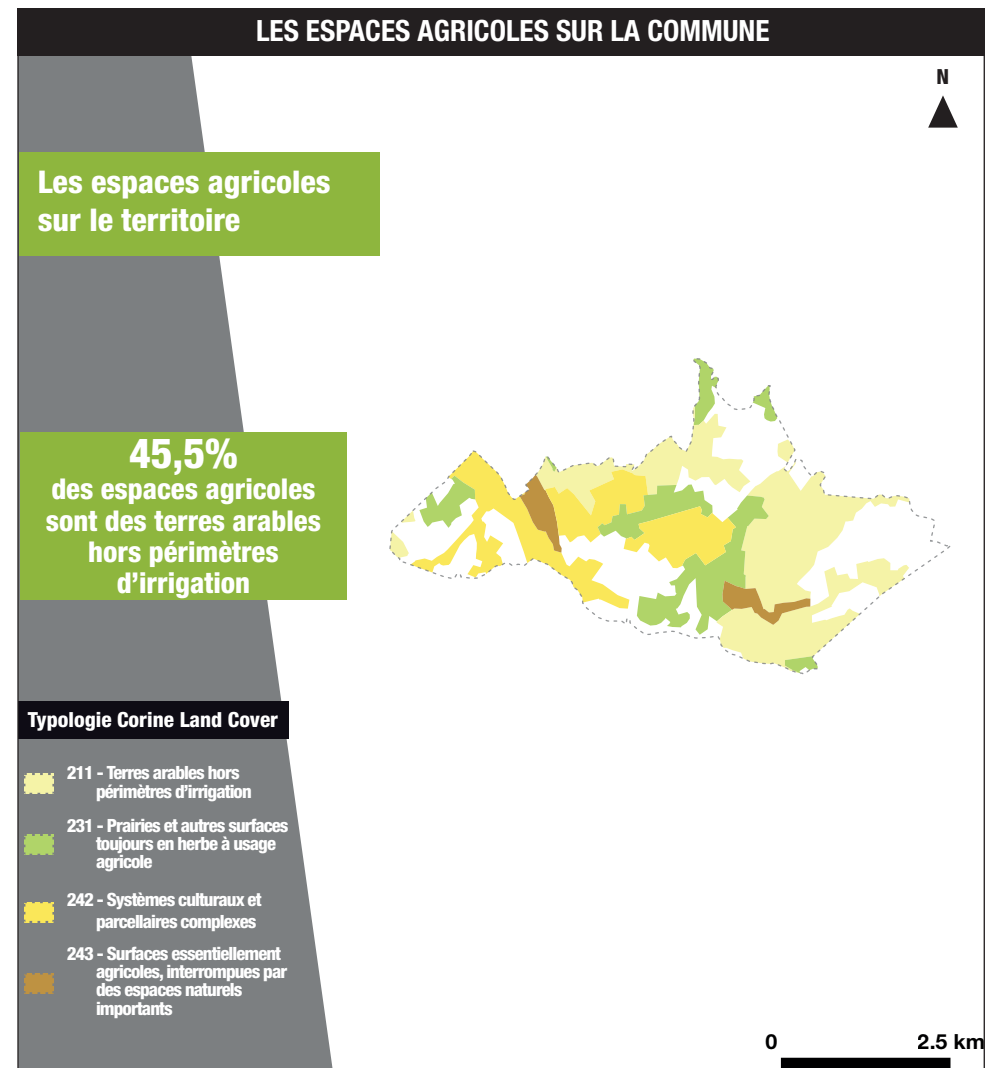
LES ESPACES AGRICOLES SUR LA COMMUNE

N

Les espaces agricoles sur le territoire

45,5%
des espaces agricoles sont des terres arables hors périmètres d'irrigation

Typologie Corine Land Cover

211 - Terres arables hors périmètres d'irrigation

231 - Prairies et autres surfaces toujours en herbe à usage agricole

242 - Systèmes culturaux et parcellaires complexes

243 - Surfaces essentiellement agricoles, interrompues par des espaces naturels importants

0 2.5 km